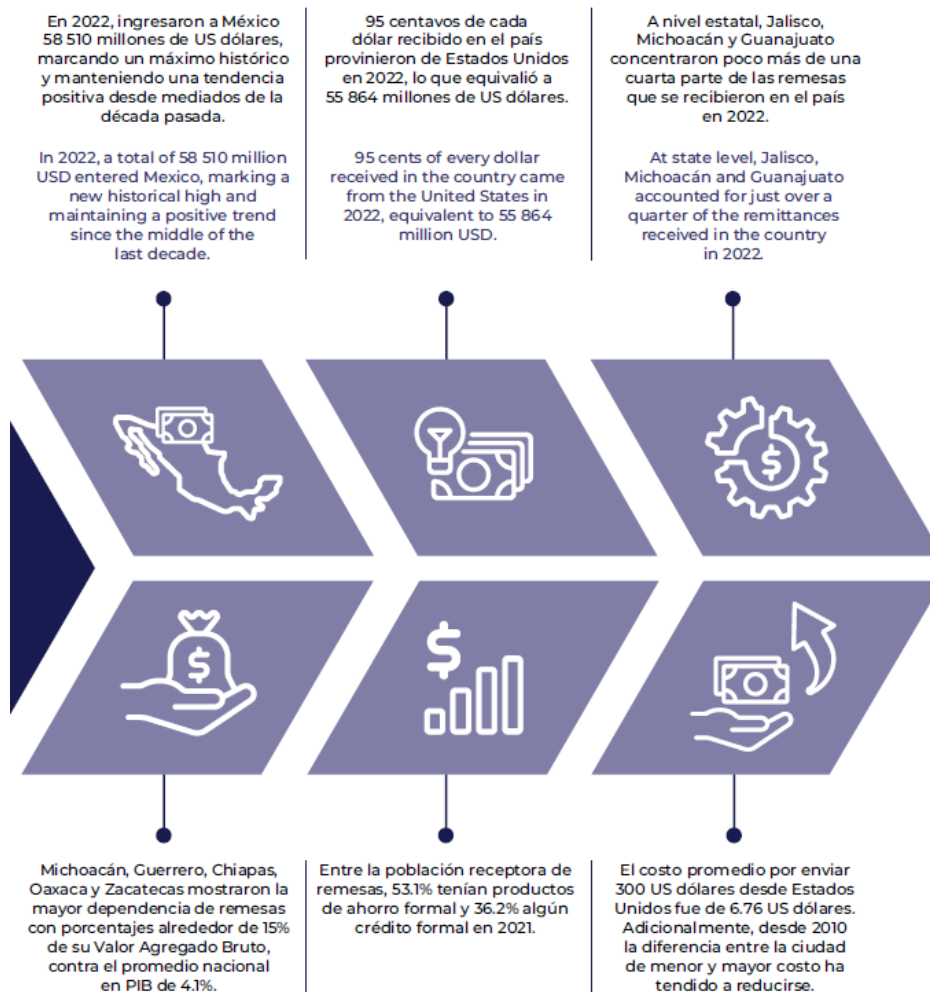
En 2022, ingresaron a México 58 510 millones de US dólares, marcando un máximo histórico y manteniendo una tendencia positiva desde mediados de la década pasada.

In 2022, a total of 58 510 million USD entered Mexico, marking a new historical high and maintaining a positive trend since the middle of the last decade.

95 centavos de cada dólar recibido en el país provinieron de Estados Unidos en 2022, lo que equivalió a 55 864 millones de US dólares.

95 cents of every dollar received in the country came from the United States in 2022, equivalent to 55 864 million USD.

A nivel estatal, Jalisco, Michoacán y Guanajuato concentraron poco más de una cuarta parte de las remesas que se recibieron en el país en 2022.

At state level, Jalisco, Michoacán and Guanajuato accounted for just over a quarter of the remittances received in the country in 2022.

Michoacán, Guerrero, Chiapas, Oaxaca y Zacatecas mostraron la mayor dependencia de remesas con porcentajes alrededor de 15% de su Valor Agregado Bruto, contra el promedio nacional en PIB de 4.1%.

Entre la población receptora de remesas, 53.1% tenían productos de ahorro formal y 36.2% algún crédito formal en 2021.

El costo promedio por enviar 300 US dólares desde Estados Unidos fue de 6.76 US dólares. Adicionalmente, desde 2010 la diferencia entre la ciudad de menor y mayor costo ha tendido a reducirse.